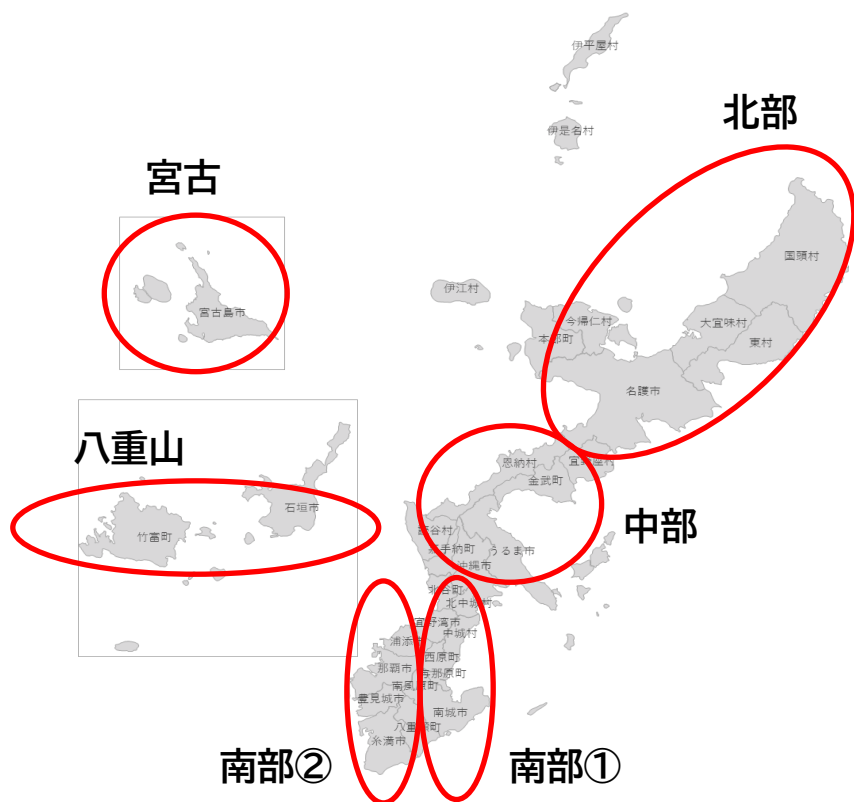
伊平屋村
伊是名村
北部
宮古
宮古島市
伊江村
今帰仁村
本部町
国頭村
大宜味村
東村
名護市
八重山
竹富町
石垣市
恩納村
宜野座村
金武町
中部
読谷村
嘉手納町
うるま市
沖縄市
北谷町
北中城村
宜野湾市
中城村
浦添市
那覇市
西原町
与那原町
南風原町
豊見城市
南城市
八重瀬町
糸満市
南部②
南部①